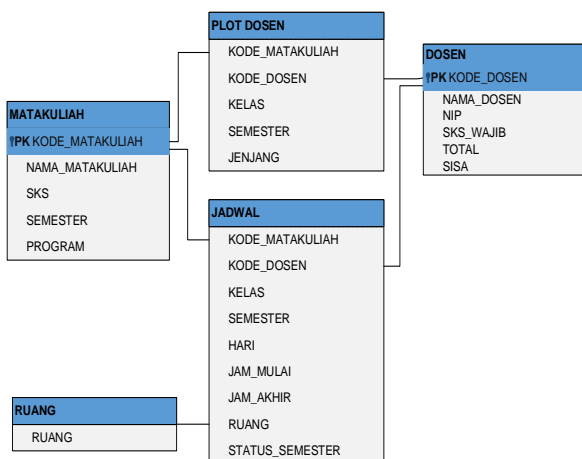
PLOT DOSEN
KODE_MATAKULIAH
KODE_DOSEN
KELAS
SEMESTER
JENJANG

DOSEN
PK KODE_DOSEN
NAMA_DOSEN
NIP
SKS_WAJIB
TOTAL
SISA

MATAKULIAH
PK KODE_MATAKULIAH
NAMA_MATAKULIAH
SKS
SEMESTER
PROGRAM

JADWAL
KODE_MATAKULIAH
KODE_DOSEN
KELAS
SEMESTER
HARI
JAM_MULAI
JAM_AKHIR
RUANG
STATUS_SEMESTER

RUANG
RUANG